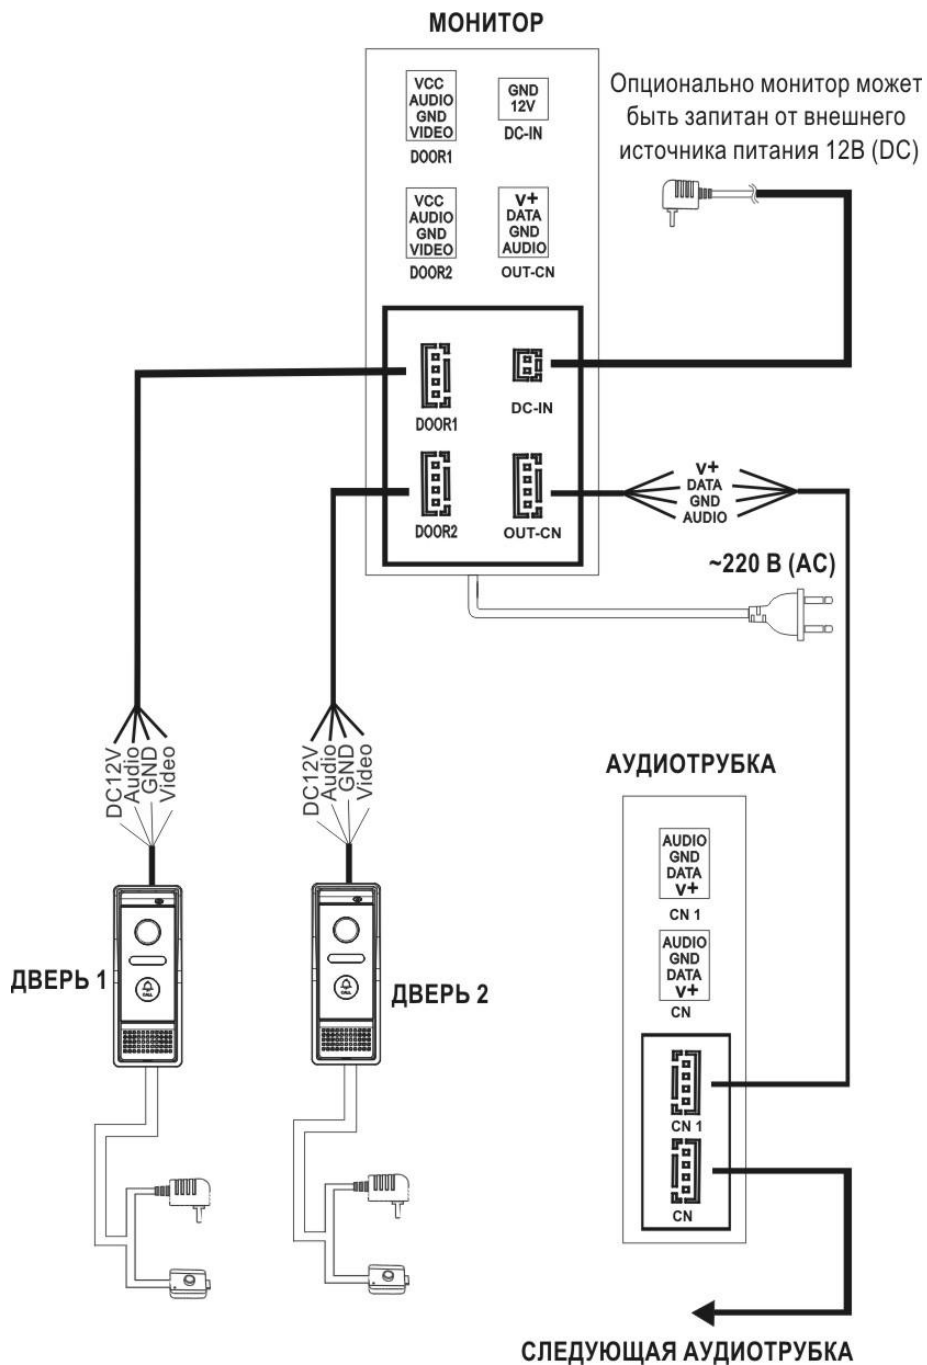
МОНИТОР

VCC
AUDIO
GND
VIDEO
DOOR1

GND
12V
DC-IN

Опционально монитор может быть запитан от внешнего источника питания 12В (DC)

VCC
AUDIO
GND
VIDEO
DOOR2

V+
DATA
GND
AUDIO
OUT-CN

DOOR1

DC-IN

DOOR2

OUT-CN

V+
DATA
GND
AUDIO

~220 В (AC)

DC12V
Audio
GND
Video

DC12V
Audio
GND
Video

АУДИОТРУБКА

AUDIO
GND
DATA
V+
CN 1

AUDIO
GND
DATA
V+
CN

ДВЕРЬ 1

ДВЕРЬ 2

CN 1

CN

СЛЕДУЮЩАЯ АУДИОТРУБКА